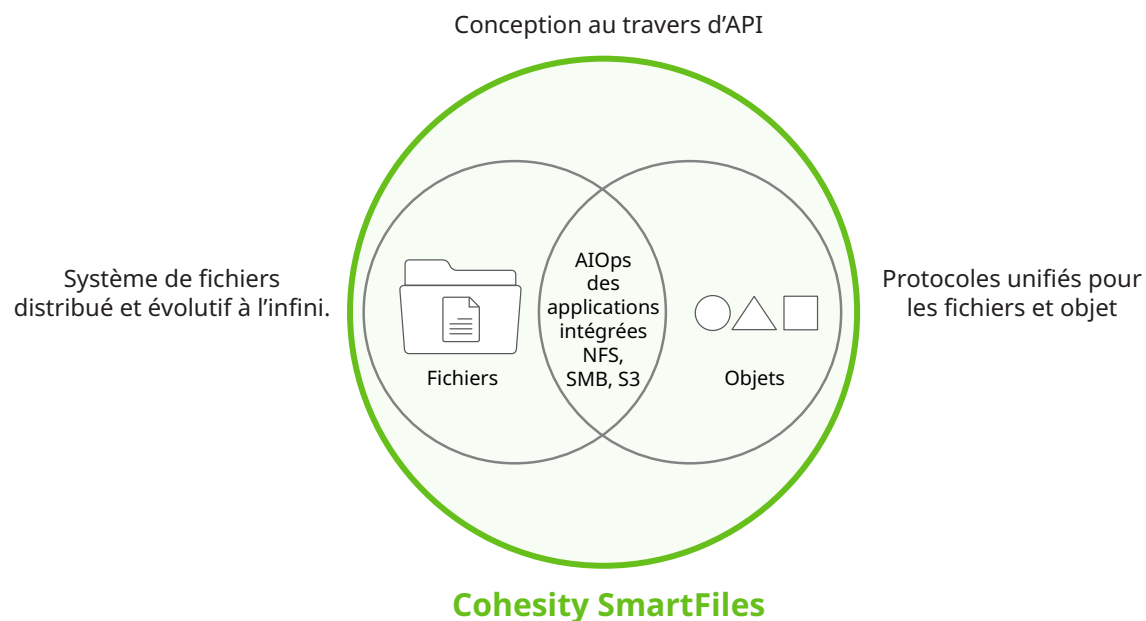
Conception au travers d’API

Système de fichiers distribué et évolutif à l’infini.

Fichiers

AIOps des applications intégrées NFS, SMB, S3

Objets

Protocoles unifiés pour les fichiers et objet

Cohesity SmartFiles